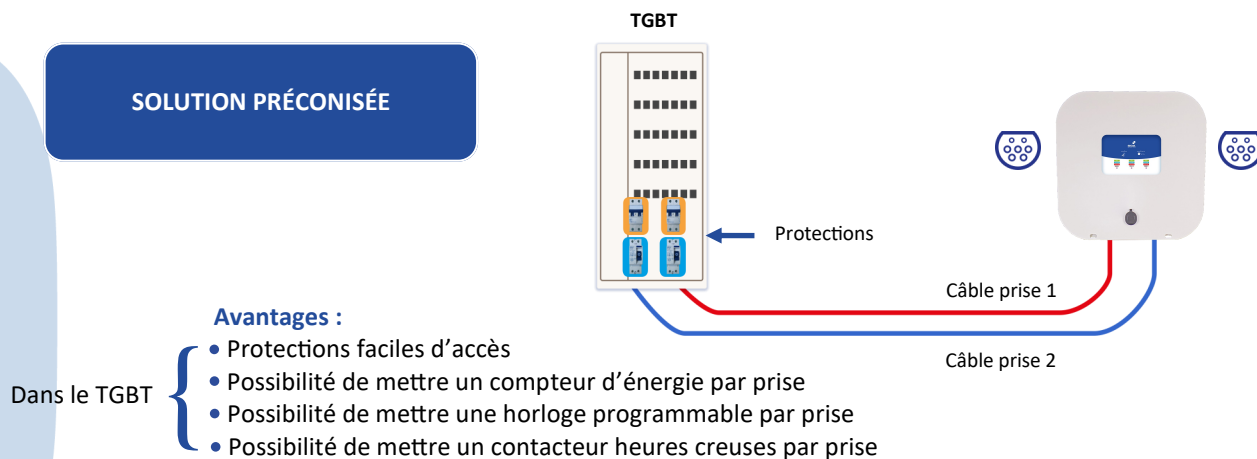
SOLUTION PRÉCONISÉE

TGBT

Protections

Câble prise 1

Câble prise 2

Avantages :

Dans le TGBT

- Protections faciles d'accès
- Possibilité de mettre un compteur d'énergie par prise
- Possibilité de mettre une horloge programmable par prise
- Possibilité de mettre un contacteur heures creuses par prise